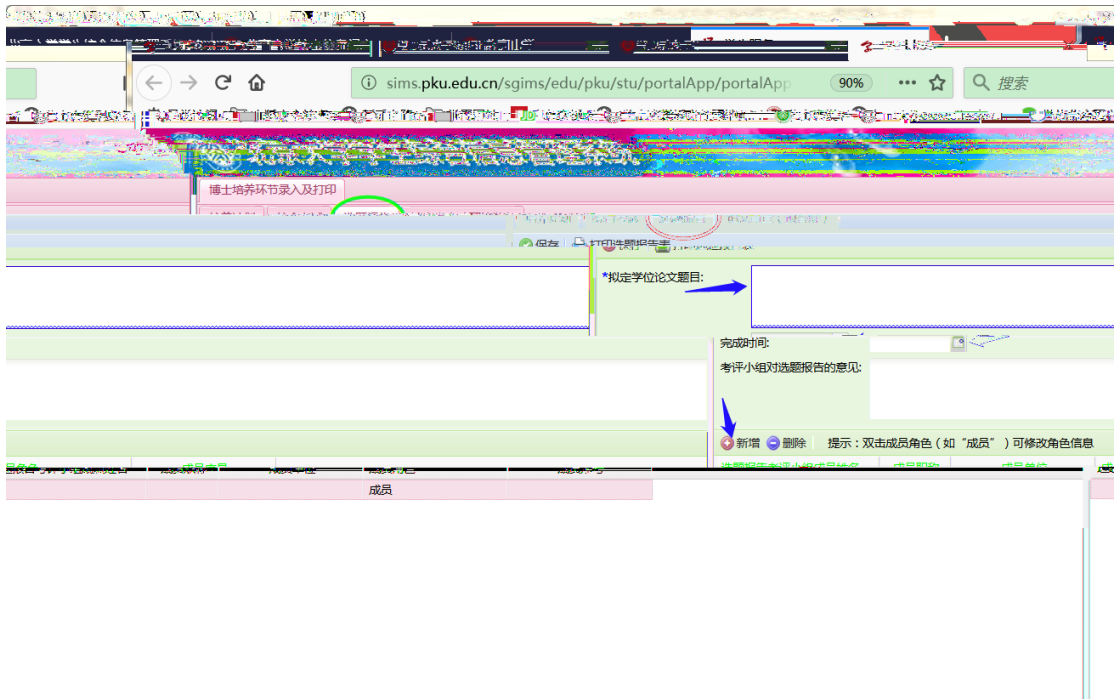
sims.pku.edu.cn/sgims/edu/pku/stu/portalApp/portalApp

90%

搜索

博士培养环节录入及打印

保存

打印选题报告表

*拟定学位论文题目:

完成时间:

考评小组对选题报告的意见:

新增

删除

提示：双击成员角色（如“成员”）可修改角色信息

成员